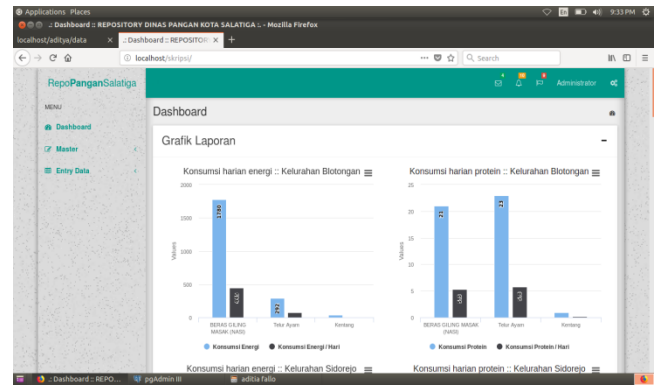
Applications Places
.: Dashboard :: REPOSITORY DINAS PANGAN KOTA SALATIGA :. - Mozilla Firefox
9:33 PM
localhost/aditya/data
.: Dashboard :: REPOSITOR
localhost/skripsi/
Search
RepoPanganSalatiga
Administrator
MENU
Dashboard
Master
Entry Data
Dashboard
Grafik Laporan
Konsumsi harian energi :: Kelurahan Blotongan
2000
1500
1000
500
0
Values
1780
437
292
BERAS GILING MASAK (NASI)
Telur Ayam
Kentang
Konsumsi Energi
Konsumsi Energi / Hari
Konsumsi harian protein :: Kelurahan Blotongan
25
20
15
10
5
0
Values
21
23
BERAS GILING MASAK (NASI)
Telur Ayam
Kentang
Konsumsi Protein
Konsumsi Protein / Hari
Konsumsi harian energi :: Kelurahan Sidorejo
Konsumsi harian protein :: Kelurahan Sidorejo
.: Dashboard :: REPO...
pgAdmin III
aditia fallo